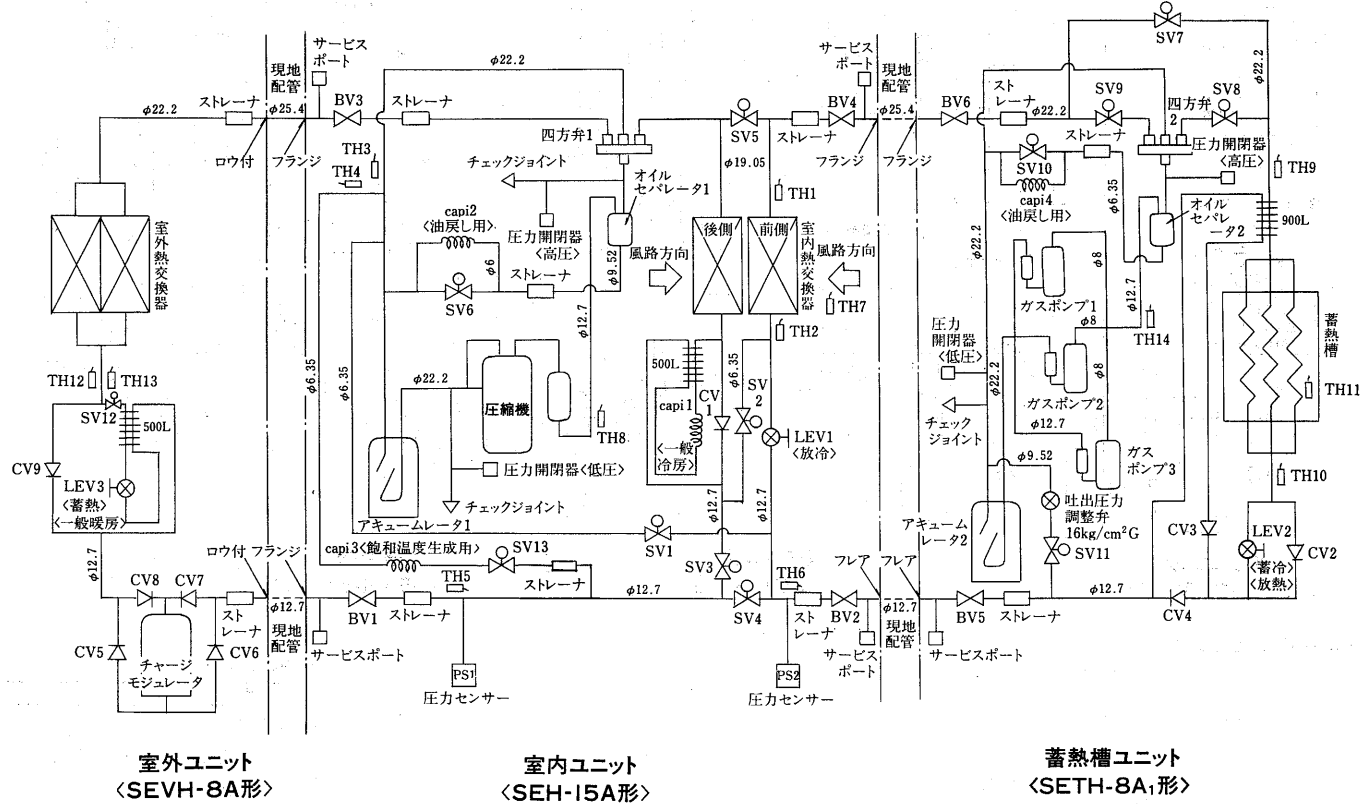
サービスポート
現地配管
$\phi 22.2$
サービスポート
現地配管
SV7
$\phi 22.2$
ストレーナ
$\phi 25.4$
BV3
ストレーナ
ロウ付
フランジ
TH3
TH4
四方弁1
チェックジョイント
SV5
ストレーナ
BV4
$\phi 25.4$
フランジ
フランジ
BV6
ストレーナ
$\phi 22.2$
SV9
SV8
四方弁2
ストレーナ
圧力開閉器〈高圧〉
TH9
SV10
capi4〈油戻し用〉
$\phi 6.35$
オイルセパレータ2
900L
室外熱交換器
capi2〈油戻し用〉
$\phi 6$
圧力開閉器〈高圧〉
オイルセパレータ1
$\phi 19.05$
TH1
後側
前側
室内熱交換器
風路方向
風路方向
SV6
ストレーナ
$\phi 9.52$
$\phi 12.7$
TH7
TH2
$\phi 22.2$
$\phi 8$
ガスポンプ1
$\phi 12.7$
$\phi 8$
TH14
蓄熱槽
TH12
TH13
SV12
500L
CV9
LEV3〈蓄熱〉〈一般暖房〉
$\phi 6.35$
$\phi 6.35$
$\phi 22.2$
圧縮機
TH8
圧力開閉器〈低圧〉
チェックジョイント
アキュームレータ1
500L
capi 1〈一般冷房〉
CV1
$\phi 6.35$
SV2
LEV1〈放冷〉
圧力開閉器〈低圧〉
チェックジョイント
$\phi 22.2$
$\phi 8$
ガスポンプ2
$\phi 8$
$\phi 12.7$
ガスポンプ3
TH11
TH10
$\phi 12.7$
$\phi 12.7$
$\phi 12.7$
SV1
capi3〈飽和温度生成用〉
SV13
ストレーナ
ロウ付
フランジ
TH5
SV3
$\phi 9.52$
アキュームレータ2
吐出圧力調整弁16kg/cm$^2$G
SV11
CV3
LEV2〈蓄冷〉〈放熱〉
CV2
CV8
CV7
ストレーナ
$\phi 12.7$
BV1
ストレーナ
$\phi 12.7$
SV4
TH6
ストレーナ
BV2
フレア
フレア
$\phi 12.7$
BV5
ストレーナ
$\phi 12.7$
CV4
CV5
CV6
チャージモジュレータ
現地配管
サービスポート
PS1
圧力センサー
PS2
圧力センサー
サービスポート
現地配管
サービスポート

室外ユニット
〈SEVH-8A形〉

室内ユニット
〈SEH-15A形〉

蓄熱槽ユニット
〈SETH-8A$_1$形〉